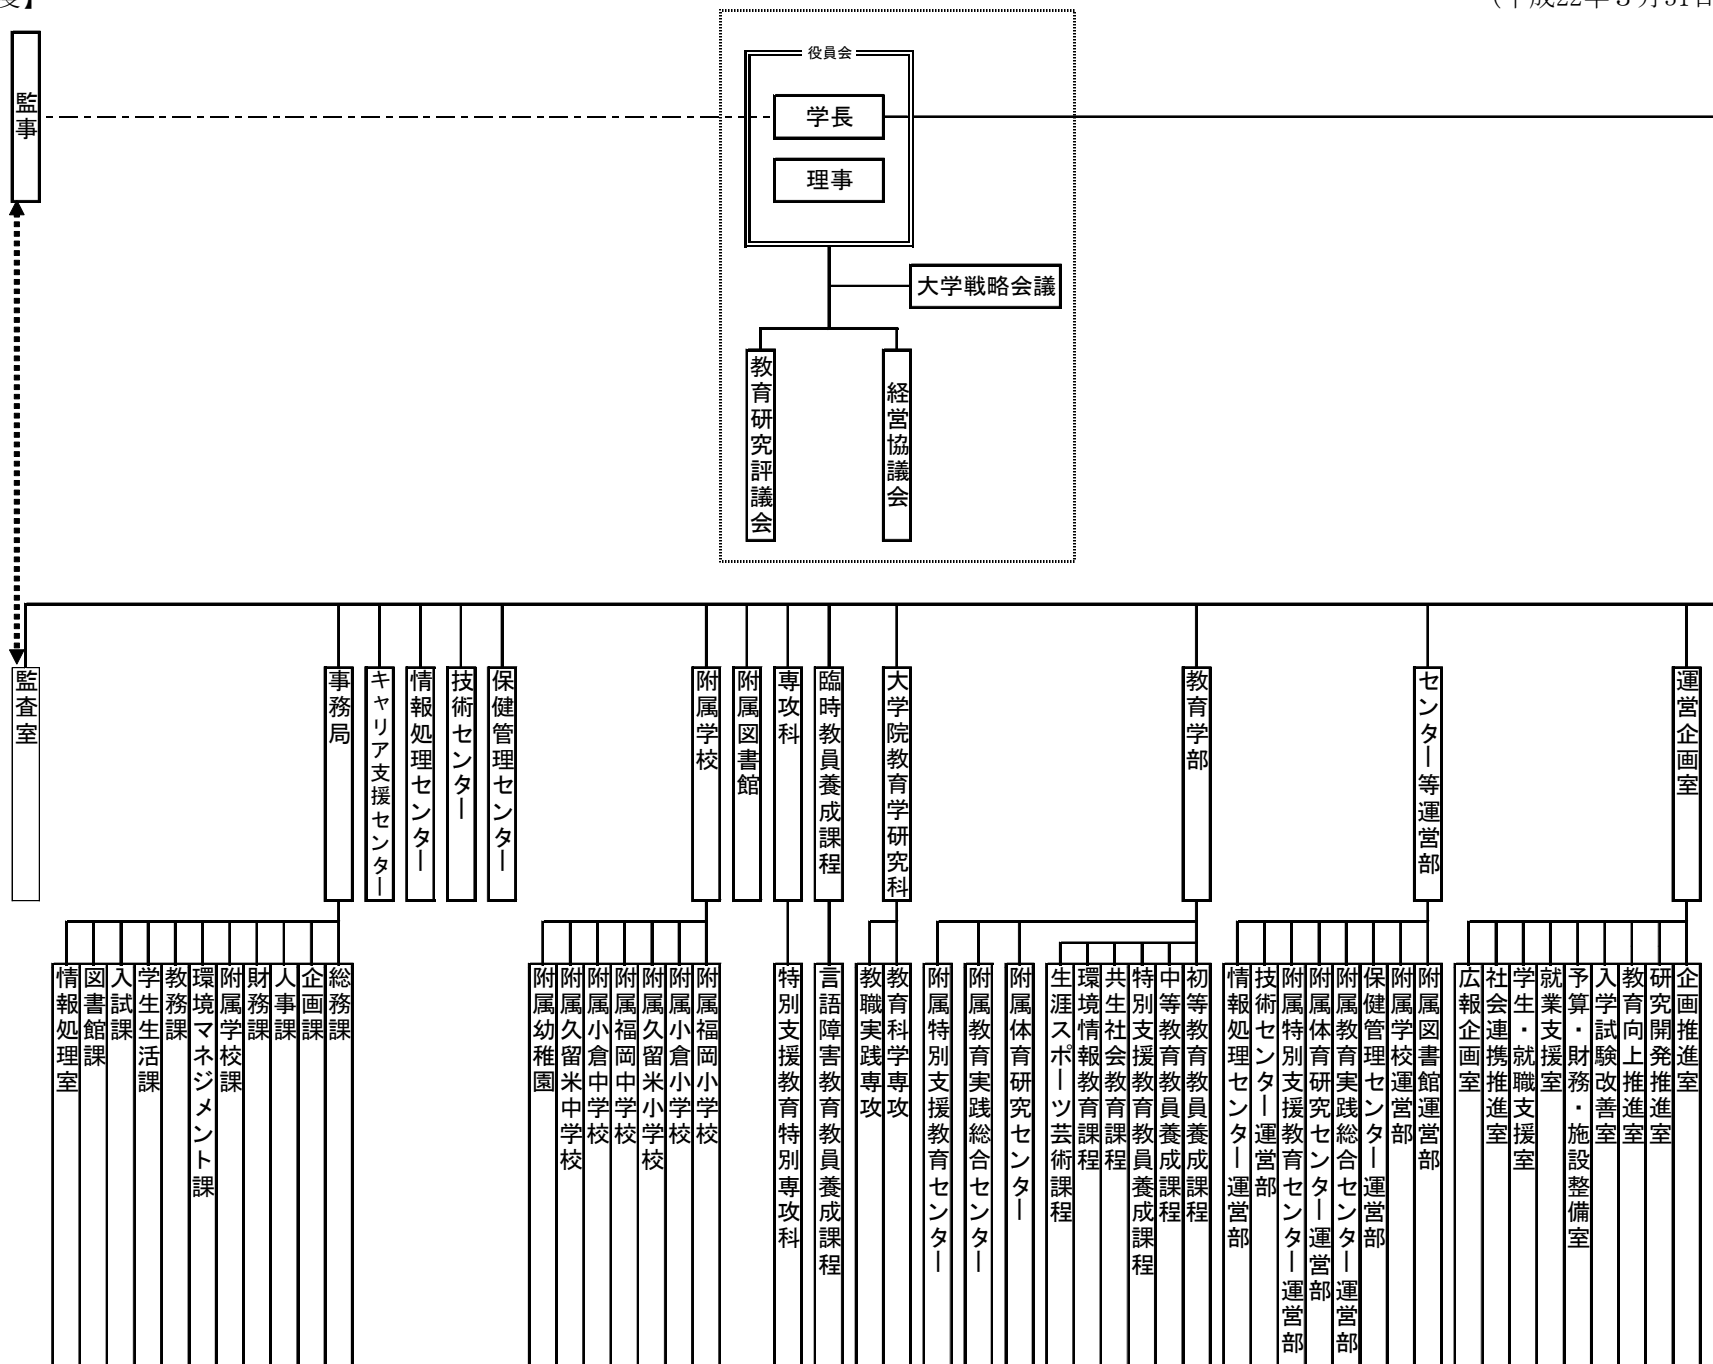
度】

(平成22年3月31日

監事

役員会

学長

理事

大学戦略会議

教育研究評議会

経営協議会

監査室

事務局

キャリア支援センター

情報処理センター

技術センター

保健管理センター

附属学校

附属図書館

専攻科

臨時教員養成課程

大学院教育学研究科

教育学部

センター等運営部

運営企画室

情報処理室

図書館課

入試課

学生生活課

教務課

環境マネジメント課

附属学校課

財務課

人事課

企画課

総務課

附属幼稚園

附属久留米中学校

附属小倉中学校

附属福岡中学校

附属久留米小学校

附属小倉小学校

附属福岡小学校

特別支援教育特別専攻科

言語障害教育教員養成課程

教職実践専攻

教育科学専攻

附属特別支援教育センター

附属教育実践総合センター

附属体育研究センター

生涯スポーツ芸術課程

環境情報教育課程

共生社会教育課程

特別支援教育教員養成課程

中等教育教員養成課程

初等教育教員養成課程

情報処理センター運営部

技術センター運営部

附属特別支援教育センター運営部

附属体育研究センター運営部

附属教育実践総合センター運営部

保健管理センター運営部

附属学校運営部

附属図書館運営部

広報企画室

社会連携推進室

学生・就職支援室

就業支援室

予算・財務・施設整備室

入学試験改善室

教育向上推進室

研究開発推進室

企画推進室